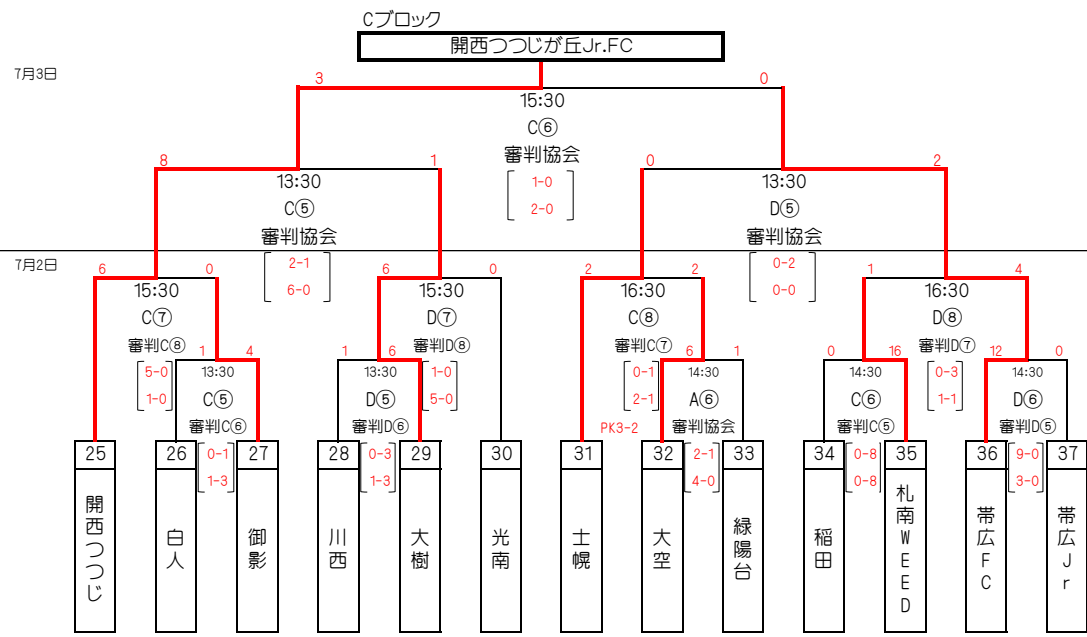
Cブロック
開西つつじが丘Jr.FC

7月3日

3
0
15:30
C⑥
審判協会
1-0
2-0

8
1
13:30
C⑤
審判協会
2-1
6-0

0
2
13:30
D⑤
審判協会
0-2
0-0

7月2日

6
0
15:30
C⑦
審判C⑧
5-0
1-0

1
4
13:30
C⑤
審判C⑥
0-1
1-3

6
0
15:30
D⑦
審判D⑧
1-0
5-0

1
6
13:30
D⑤
審判D⑥
0-3
1-3

2
2
16:30
C⑧
審判C⑦
0-1
2-1
PK3-2

6
1
14:30
A⑥
審判協会
2-1
4-0

1
4
16:30
D⑧
審判D⑦
0-3
1-1

0
16
14:30
C⑥
審判C⑤
0-8
0-8

12
0
14:30
D⑥
審判D⑤
9-0
3-0

| 25 | 26 | 27 | 28 | 29 | 30 | 31 | 32 | 33 | 34 | 35 | 36 | 37 |
|---|---|---|---|---|---|---|---|---|---|---|---|---|
| 開西つつじ | 白人 | 御影 | 川西 | 大樹 | 光南 | 士幌 | 大空 | 緑陽台 | 稲田 | 札南WEED | 帯広FC | 帯広Jr |